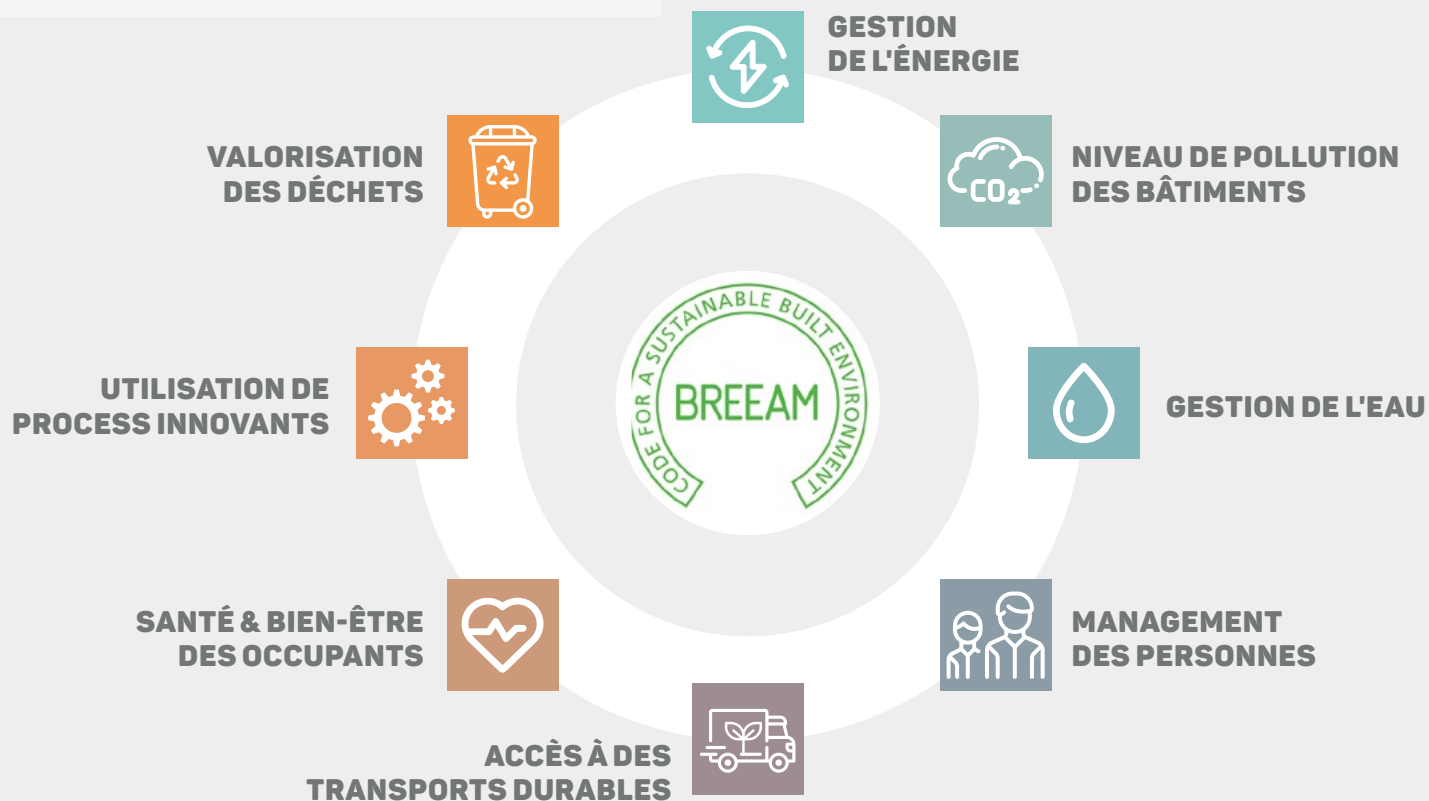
GESTION DE L'ÉNERGIE

NIVEAU DE POLLUTION DES BÂTIMENTS

GESTION DE L'EAU

MANAGEMENT DES PERSONNES

ACCÈS À DES TRANSPORTS DURABLES

SANTÉ & BIEN-ÊTRE DES OCCUPANTS

UTILISATION DE PROCESS INNOVANTS

VALORISATION DES DÉCHETS

$CO_2$

CODE FOR A SUSTAINABLE BUILT ENVIRONMENT

BREEAM